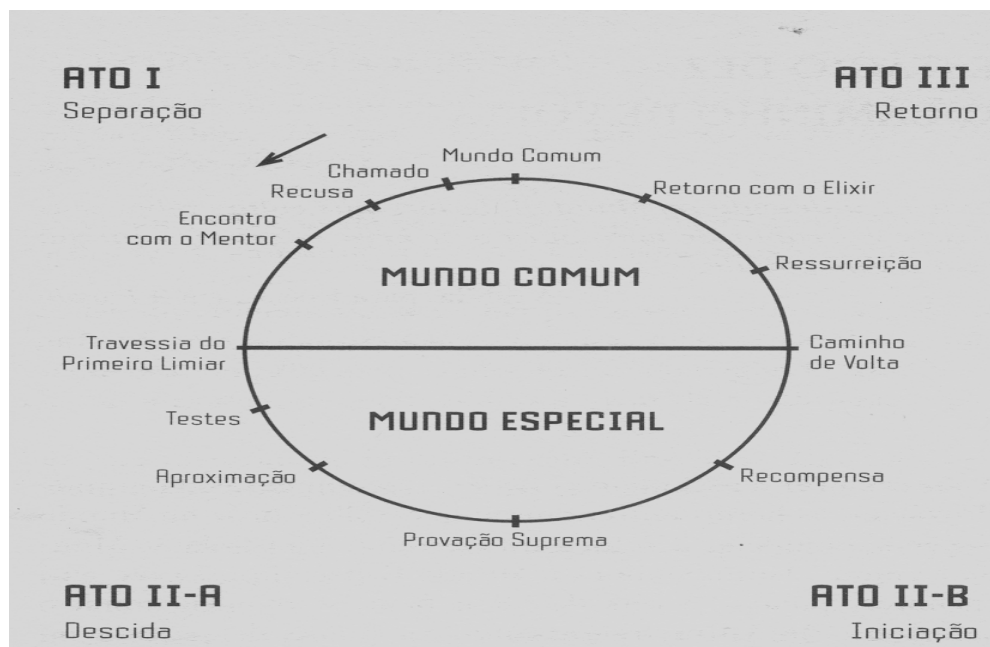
ATO I
Separação

ATO III
Retorno

Mundo Comum

Chamado

Recusa

Encontro com o Mentor

Retorno com o Elixir

Ressurreição

MUNDO COMUM

Travessia do Primeiro Limiar

Caminho de Volta

MUNDO ESPECIAL

Testes

Aproximação

Recompensa

Provação Suprema

ATO II-A
Descida

ATO II-B
Iniciação